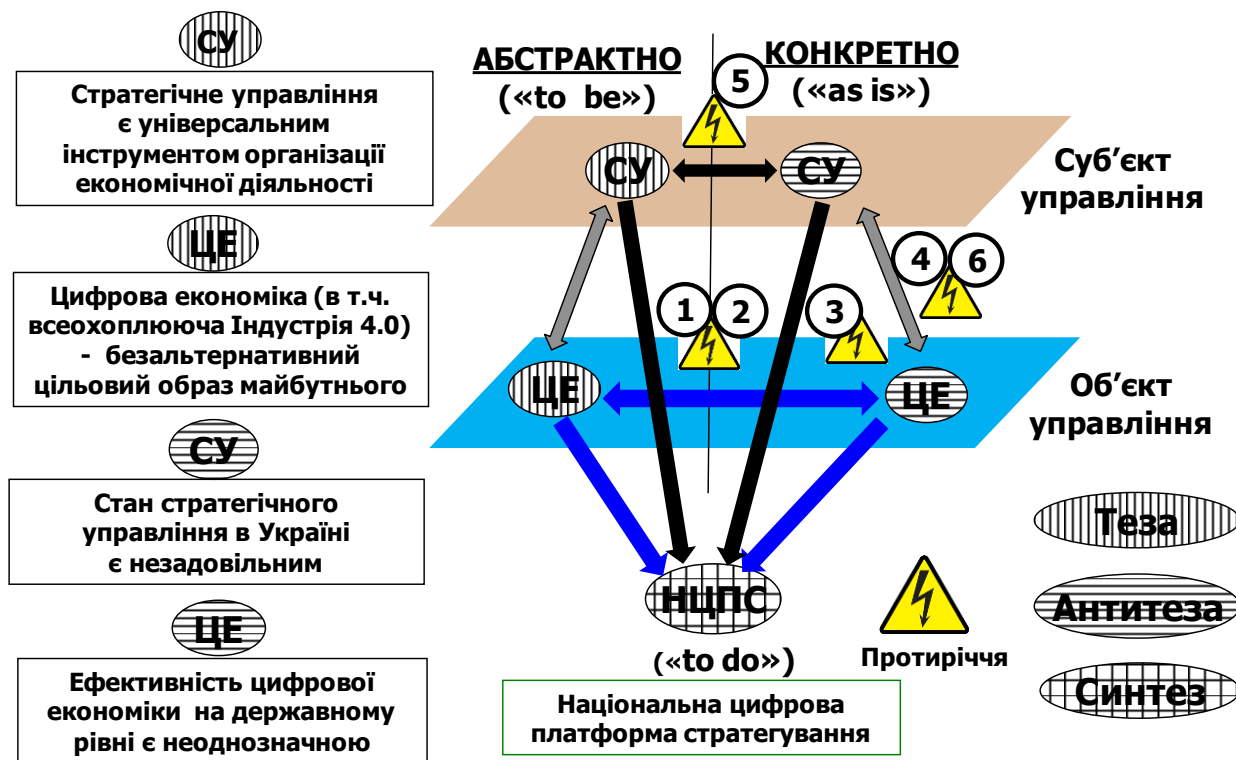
СУ

Стратегічне управління є універсальним інструментом організації економічної діяльності

ЦЕ

Цифрова економіка (в т.ч. всеохоплююча Індустрія 4.0) - безальтернативний цільовий образ майбутнього

СУ

Стан стратегічного управління в Україні є незадовільним

ЦЕ

Ефективність цифрової економіки на державному рівні є неоднозначною

АБСТРАКТНО («to be»)

5

КОНКРЕТНО («as is»)

СУ

СУ

Суб'єкт управління

4 6

1 2

3

ЦЕ

ЦЕ

Об'єкт управління

НЦПС

(«to do»)

Національна цифрова платформа стратегування

Протиріччя

Теза

Антитеза

Синтез